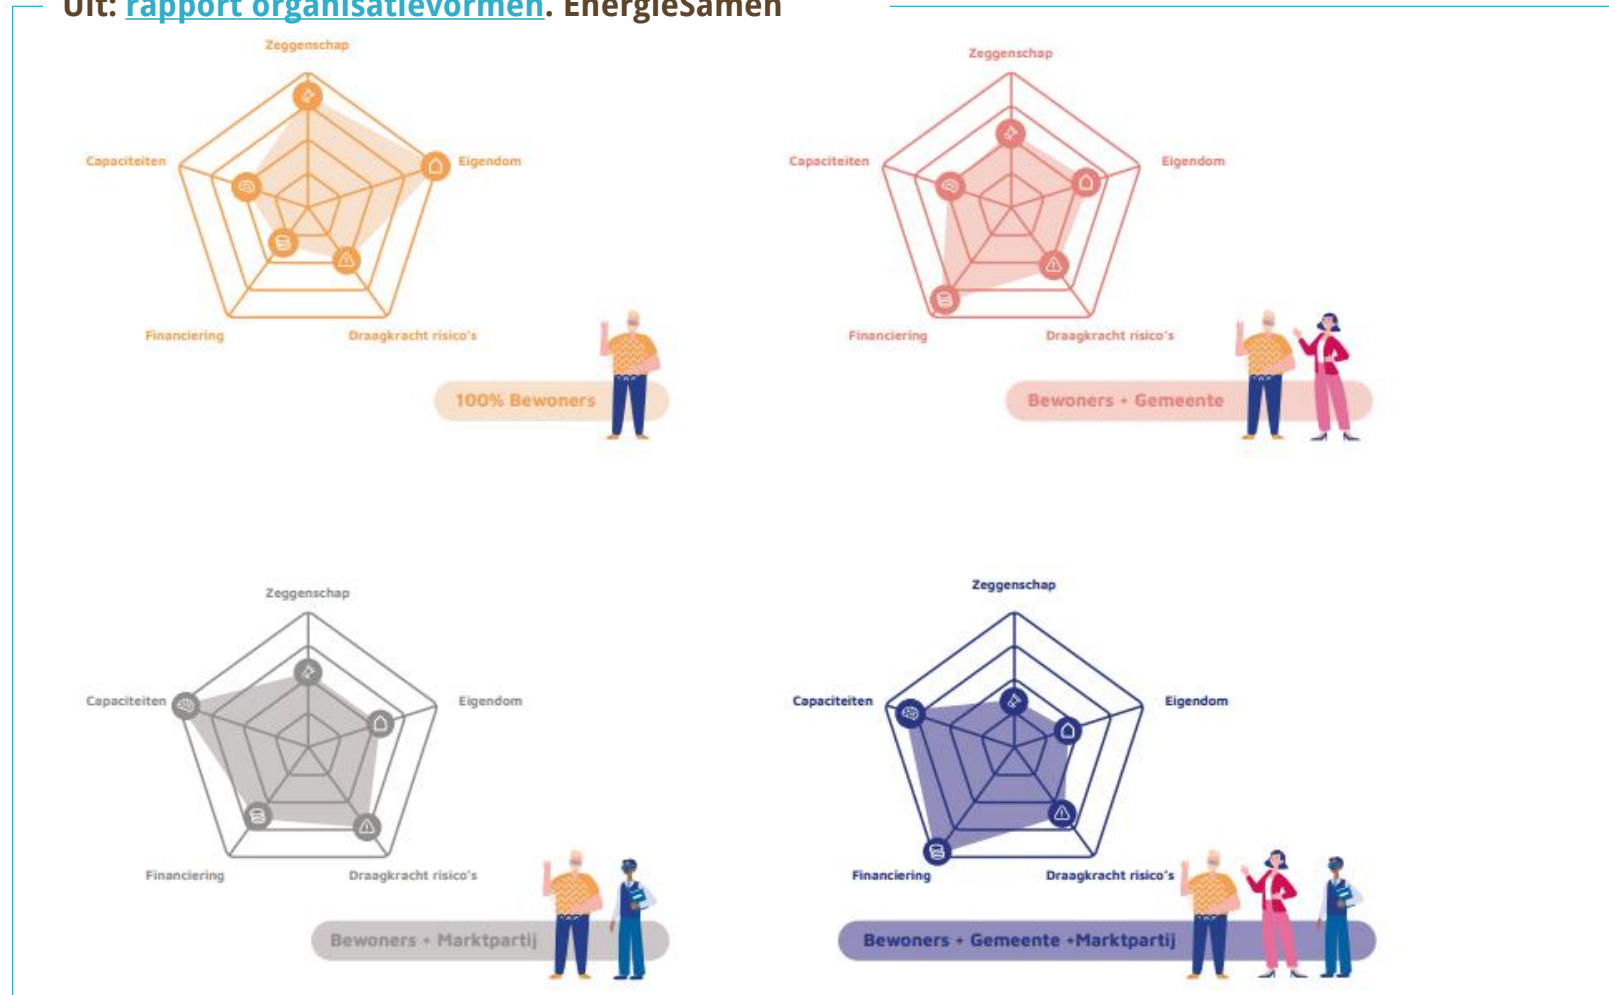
Uit: rapport organisatievormen, EnergieSamen

Zeggenschap
Capaciteiten
Eigendom
Financiering
Draagkracht risico's
100% Bewoners

Zeggenschap
Capaciteiten
Eigendom
Financiering
Draagkracht risico's
Bewoners + Gemeente

Zeggenschap
Capaciteiten
Eigendom
Financiering
Draagkracht risico's
Bewoners + Marktpartij

Zeggenschap
Capaciteiten
Eigendom
Financiering
Draagkracht risico's
Bewoners + Gemeente +Marktpartij